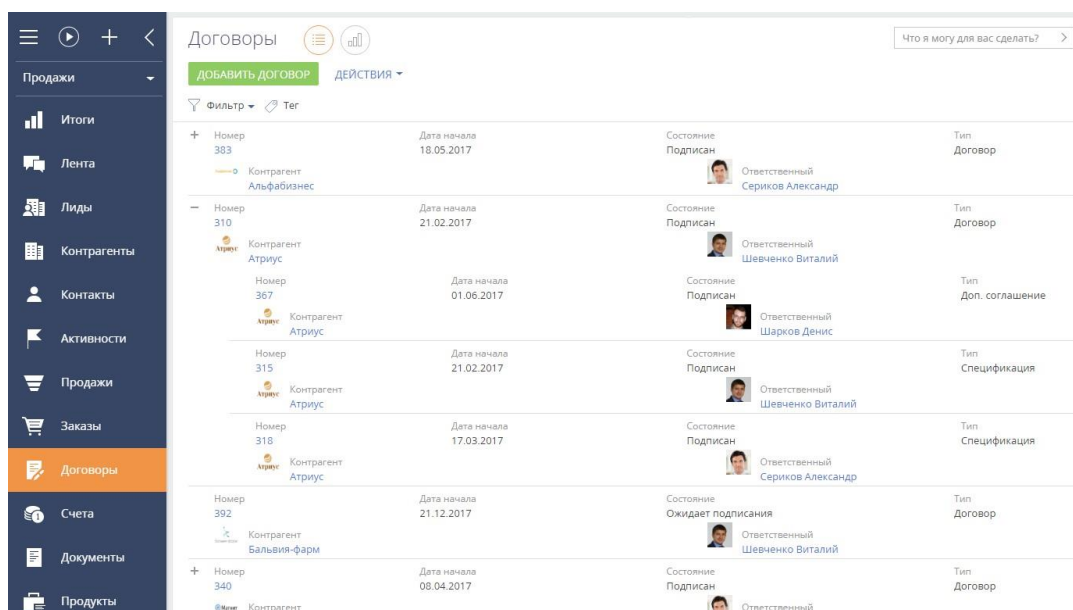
Продажи

Итоги

Лента

Лиды

Контрагенты

Контакты

Активности

Продажи

Заказы

Договоры

Счета

Документы

Продукты

Договоры

Что я могу для вас сделать?

ДОБАВИТЬ ДОГОВОР ДЕЙСТВИЯ

Фильтр Тег

+ Номер 383 | Дата начала 18.05.2017 | Состояние Подписан | Тип Договор
Контрагент Альфабизнес | Ответственный Сериков Александр

− Номер 310 | Дата начала 21.02.2017 | Состояние Подписан | Тип Договор
Атриус Контрагент Атриус | Ответственный Шевченко Виталий

Номер 367 | Дата начала 01.06.2017 | Состояние Подписан | Тип Доп. соглашение
Атриус Контрагент Атриус | Ответственный Шарков Денис

Номер 315 | Дата начала 21.02.2017 | Состояние Подписан | Тип Спецификация
Атриус Контрагент Атриус | Ответственный Шевченко Виталий

Номер 318 | Дата начала 17.03.2017 | Состояние Подписан | Тип Спецификация
Атриус Контрагент Атриус | Ответственный Сериков Александр

Номер 392 | Дата начала 21.12.2017 | Состояние Ожидает подписания | Тип Договор
Контрагент Бальвия-фарм | Ответственный Шевченко Виталий

+ Номер 340 | Дата начала 08.04.2017 | Состояние Подписан | Тип Договор
Контрагент | Ответственный